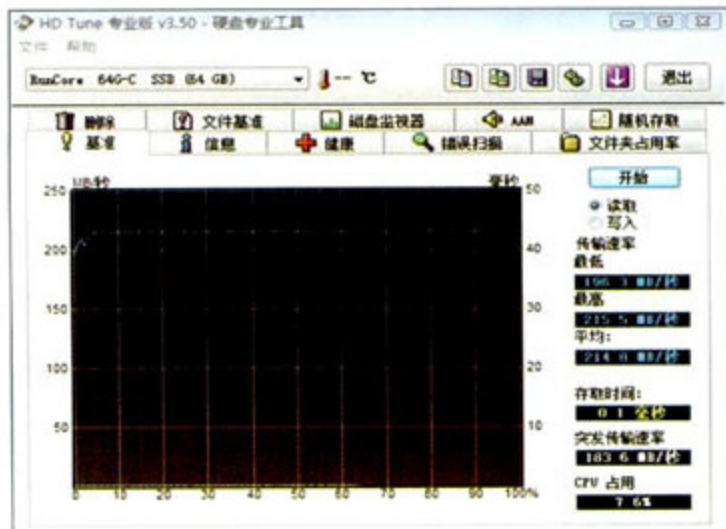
HD Tune 专业版 v3.50 - 硬盘专业工具

文件 帮助

RunCore 64G-C SSD (64 GB) — ℃

退出

删除 文件基准 磁盘监视器 AAM 随机存取

基准 信息 健康 错误扫描 文件夹占用率

MB/秒 毫秒

250 200 150 100 50

50 40 30 20 10

0 10 20 30 40 50 60 70 80 90 100%

开始

读取

写入

传输速率

最低

196.3 MB/秒

最高

215.5 MB/秒

平均:

214.0 MB/秒

存取时间:

0.1 毫秒

突发传输速率

183.6 MB/秒

CPU 占用

7.6%